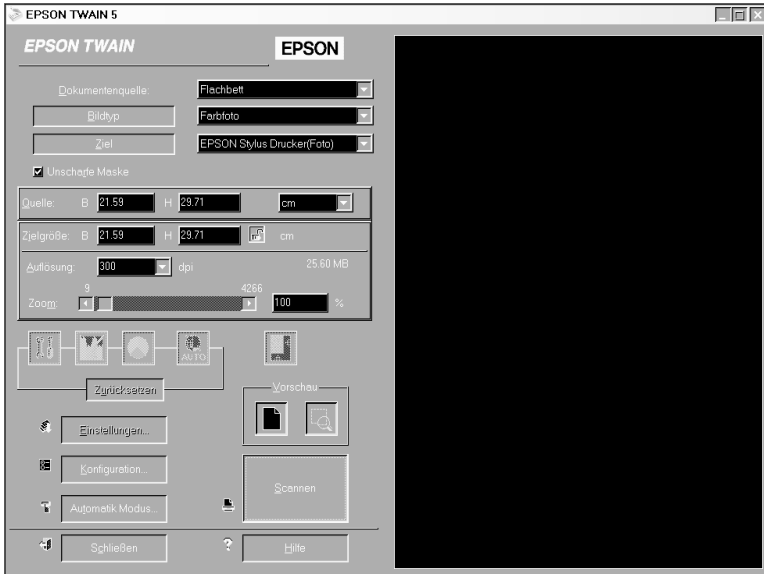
EPSON TWAIN 5

EPSON TWAIN

EPSON

Dokumentenquelle:

Flachbett

Bildtyp

Farbfoto

Ziel

EPSON Stylus Drucker(Foto)

Unscharfe Maske

Quelle: B 21.59 H 29.71 cm

Zielgröße: B 21.59 H 29.71 cm

Auflösung: 300 dpi 25.60 MB

9 4266

Zoom: 100 %

AUTO

Zurücksetzen

Vorschau

Einstellungen...

Konfiguration...

Automatik Modus...

Scannen

Schließen

?

Hilfe